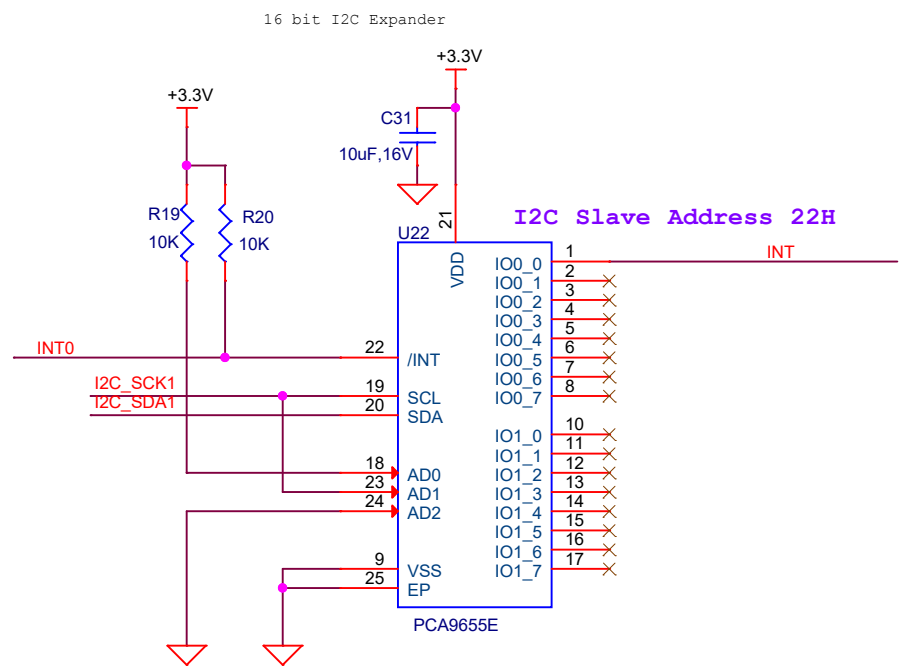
16 bit I2C Expander

+3.3V

+3.3V

C31
10uF,16V

R19
10K

R20
10K

I2C Slave Address 22H

U22

21
VDD

1 IO0_0 INT
2 IO0_1
3 IO0_2
4 IO0_3
5 IO0_4
6 IO0_5
7 IO0_6
8 IO0_7

10 IO1_0
11 IO1_1
12 IO1_2
13 IO1_3
14 IO1_4
15 IO1_5
16 IO1_6
17 IO1_7

INT0 22 /INT
I2C_SCK1 19 SCL
I2C_SDA1 20 SDA
18 AD0
23 AD1
24 AD2
9 VSS
25 EP

PCA9655E